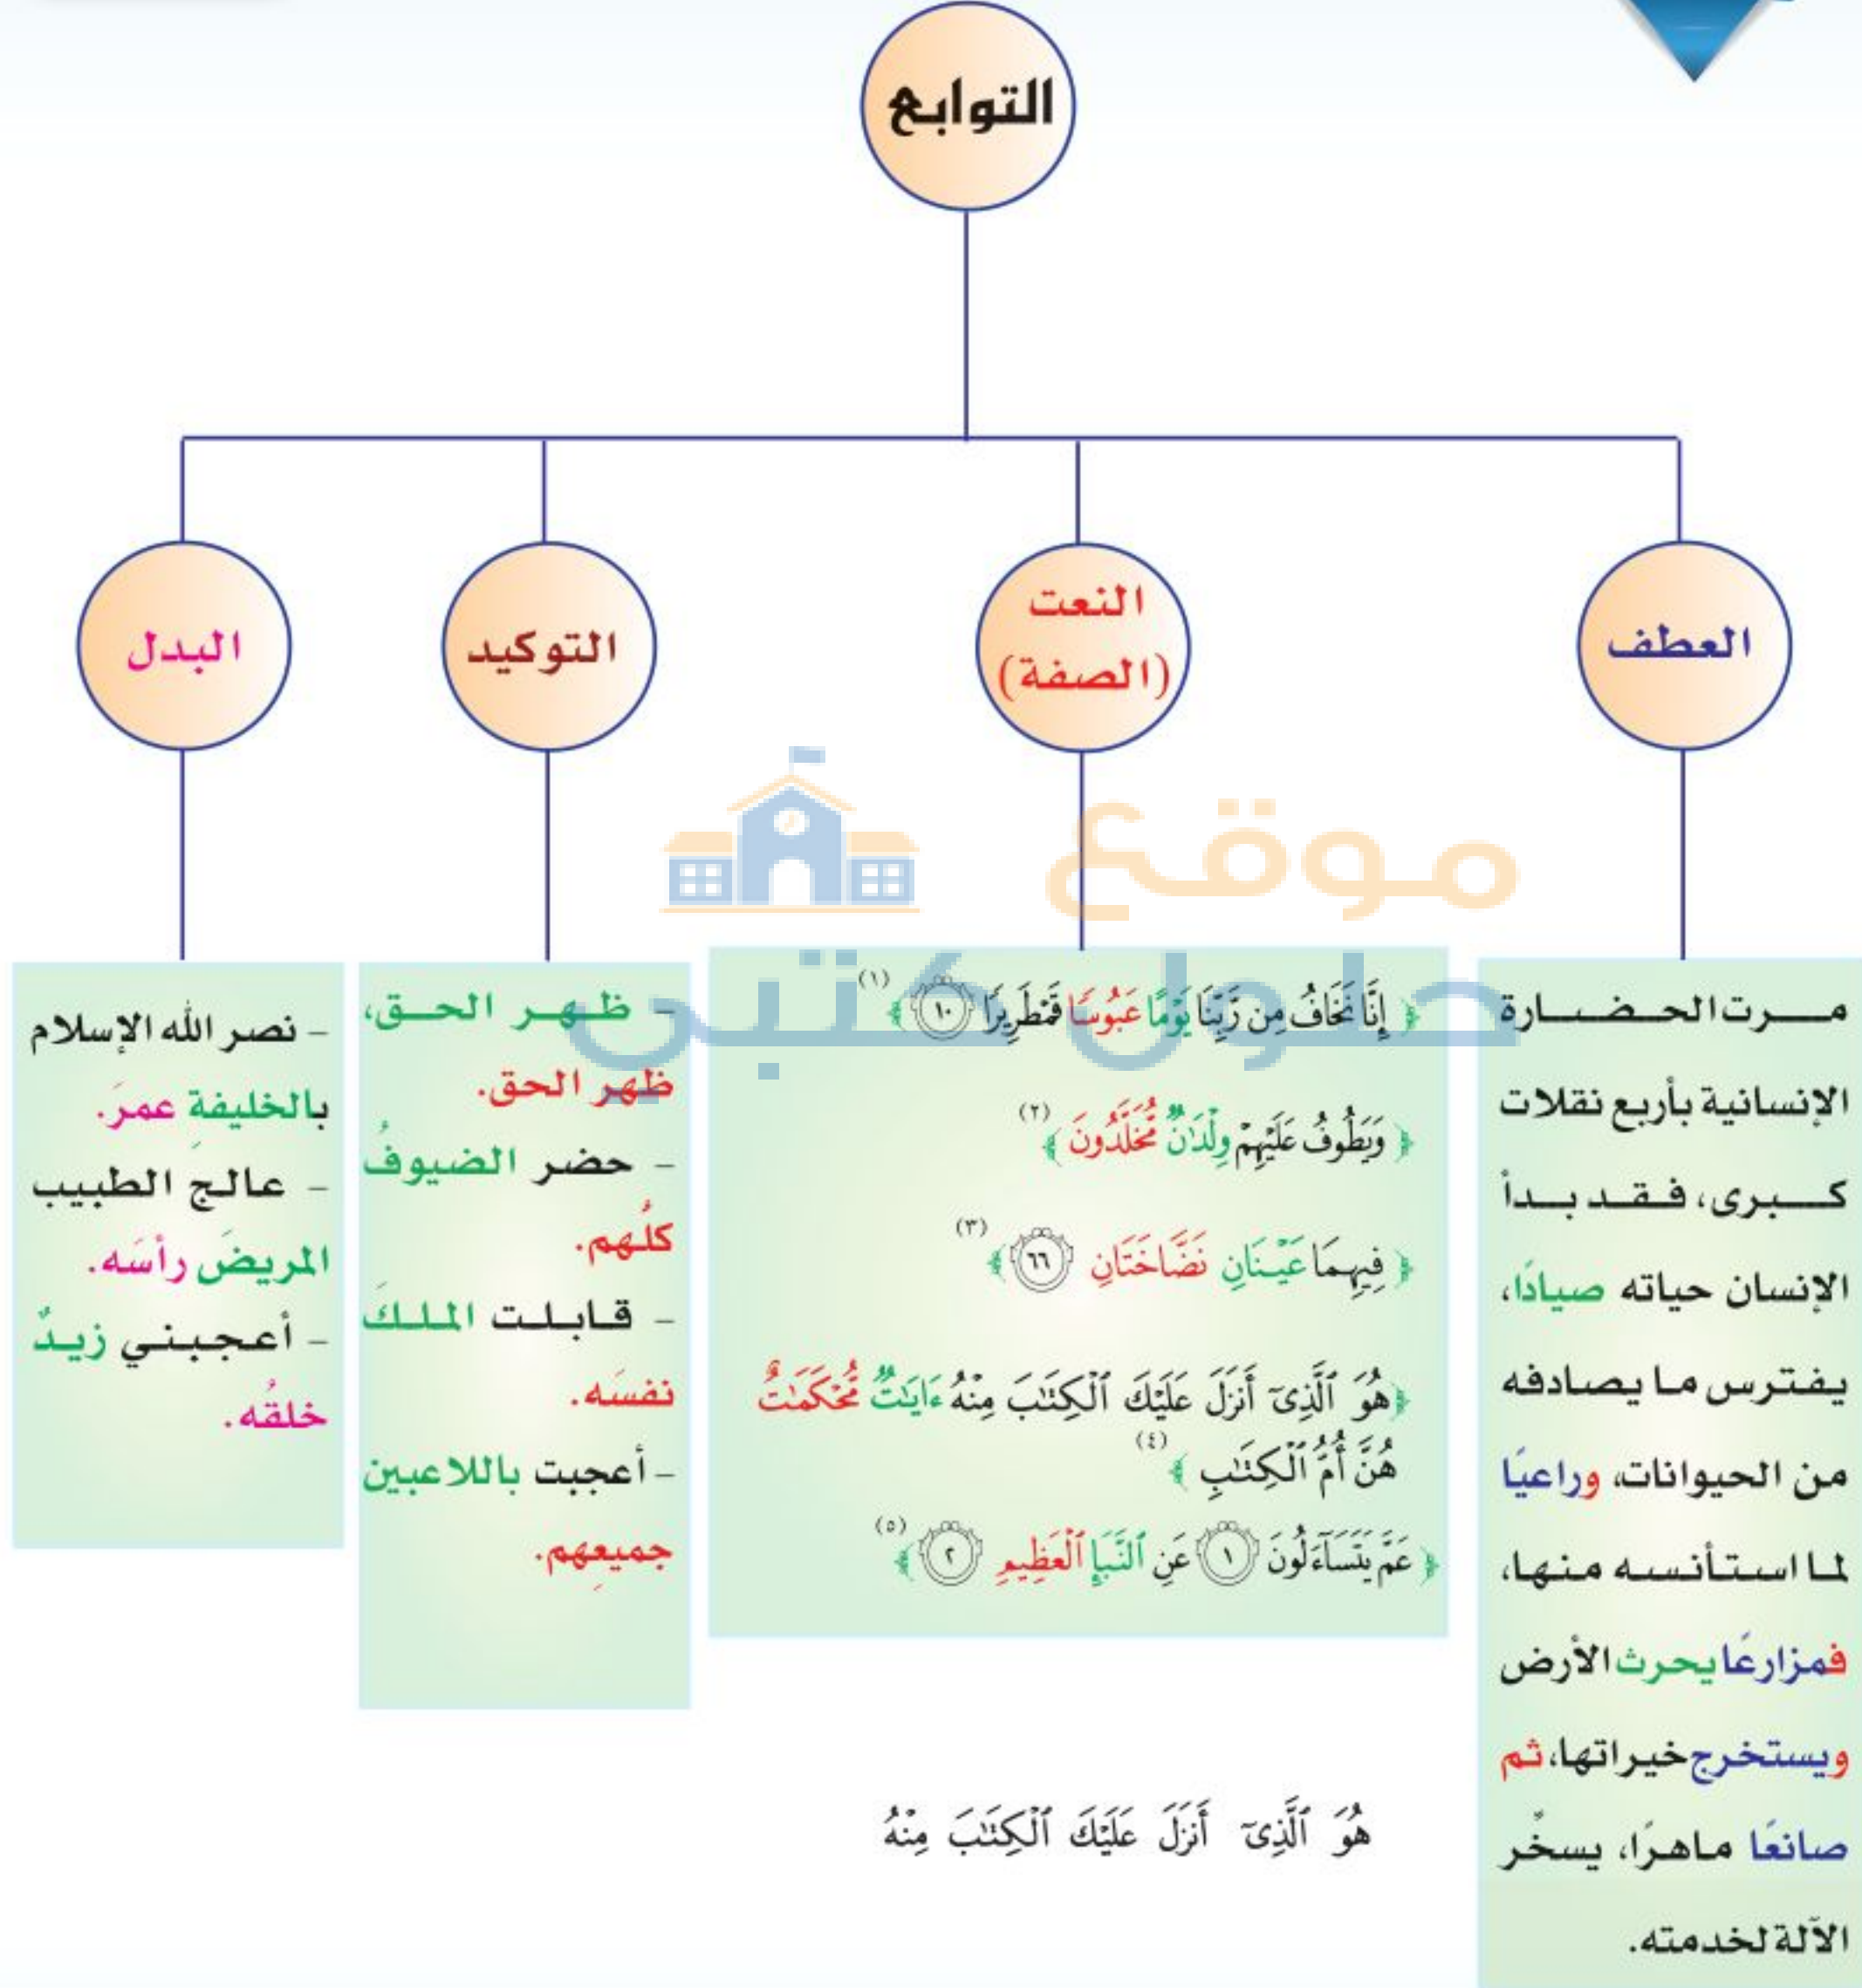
التوابع

العطف

النعت (الصفة)

التوكيد

البدل

مـرت الحضـارة الإنسانية بأربع نقلات كبرى، فقد بدأ الإنسان حياته صيادًا، يفترس ما يصادفه من الحيوانات، وراعيًا لما استأنسه منها، فمزارعًا يحرث الأرض ويستخرج خيراتها، ثم صانعًا ماهرًا، يسخّر الآلة لخدمته.

﴿ إِنَّا نَخَافُ مِن رَّبِّنَا يَوْمًا عَبُوسًا قَمْطَرِيرًا ﴿١٠﴾ ﴾ $^{(1)}$

﴿ وَيَطُوفُ عَلَيْهِمْ وِلْدَانٌ مُّخَلَّدُونَ ﴾ $^{(2)}$

﴿ فِيهِمَا عَيْنَانِ نَضَّاخَتَانِ ﴿٦٦﴾ ﴾ $^{(3)}$

﴿ هُوَ ٱلَّذِىٓ أَنزَلَ عَلَيْكَ ٱلْكِتَٰبَ مِنْهُ ءَايَٰتٌ مُّحْكَمَٰتٌ هُنَّ أُمُّ ٱلْكِتَٰبِ ﴾ $^{(4)}$

﴿ عَمَّ يَتَسَآءَلُونَ ﴿١﴾ عَنِ ٱلنَّبَإِ ٱلْعَظِيمِ ﴿٢﴾ ﴾ $^{(5)}$

- ظهر الحق، ظهر الحق.
- حضر الضيوفُ كلُهم.
- قابلت الملك نفسَه.
- أعجبت باللاعبين جميعِهم.

- نصر الله الإسلام بالخليفة عمرَ.
- عالجَ الطبيب المريضَ رأسَه.
- أعجبني زيدٌ خلقُه.

موقع حلول كتبي

هُوَ ٱلَّذِىٓ أَنزَلَ عَلَيْكَ ٱلْكِتَٰبَ مِنْهُ